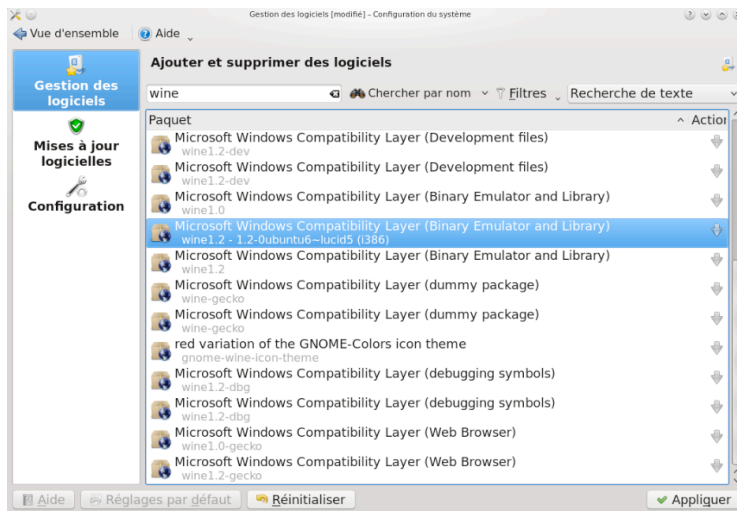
Gestion des logiciels [modifié] – Configuration du système

Vue d'ensemble
Aide

Gestion des logiciels
Mises à jour logicielles
Configuration

Ajouter et supprimer des logiciels

wine
Chercher par nom
Filtres
Recherche de texte

| Paquet | Action |
|---|---|
| Microsoft Windows Compatibility Layer (Development files) wine1.2-dev | |
| Microsoft Windows Compatibility Layer (Development files) wine1.2-dev | |
| Microsoft Windows Compatibility Layer (Binary Emulator and Library) wine1.0 | |
| Microsoft Windows Compatibility Layer (Binary Emulator and Library) wine1.2 - 1.2-0ubuntu6~lucid5 (i386) | |
| Microsoft Windows Compatibility Layer (Binary Emulator and Library) wine1.2 | |
| Microsoft Windows Compatibility Layer (dummy package) wine-gecko | |
| Microsoft Windows Compatibility Layer (dummy package) wine-gecko | |
| red variation of the GNOME-Colors icon theme gnome-wine-icon-theme | |
| Microsoft Windows Compatibility Layer (debugging symbols) wine1.2-dbg | |
| Microsoft Windows Compatibility Layer (debugging symbols) wine1.2-dbg | |
| Microsoft Windows Compatibility Layer (Web Browser) wine1.0-gecko | |
| Microsoft Windows Compatibility Layer (Web Browser) wine1.2-gecko | |

Aide
Réglages par défaut
Réinitialiser
Appliquer